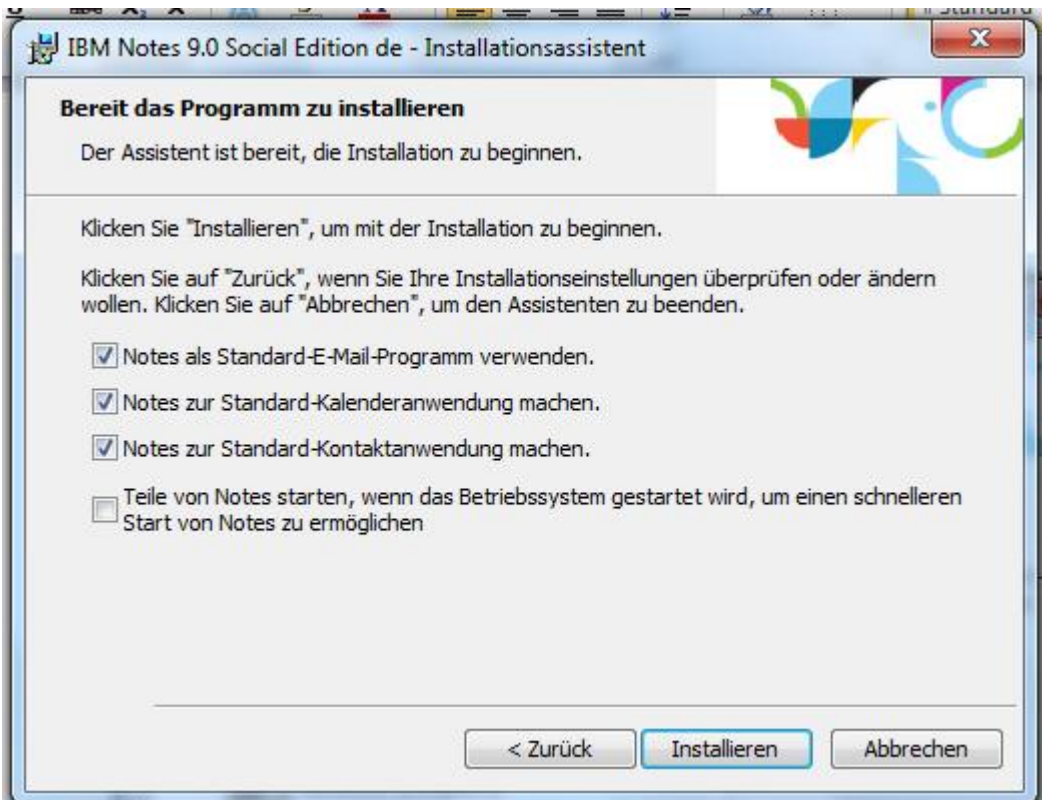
IBM Notes 9.0 Social Edition de - Installationsassistent

Bereit das Programm zu installieren

Der Assistent ist bereit, die Installation zu beginnen.

Klicken Sie "Installieren", um mit der Installation zu beginnen.

Klicken Sie auf "Zurück", wenn Sie Ihre Installationseinstellungen überprüfen oder ändern wollen. Klicken Sie auf "Abbrechen", um den Assistenten zu beenden.

Notes als Standard-E-Mail-Programm verwenden.

Notes zur Standard-Kalenderanwendung machen.

Notes zur Standard-Kontaktanwendung machen.

Teile von Notes starten, wenn das Betriebssystem gestartet wird, um einen schnelleren Start von Notes zu ermöglichen

< Zurück | Installieren | Abbrechen